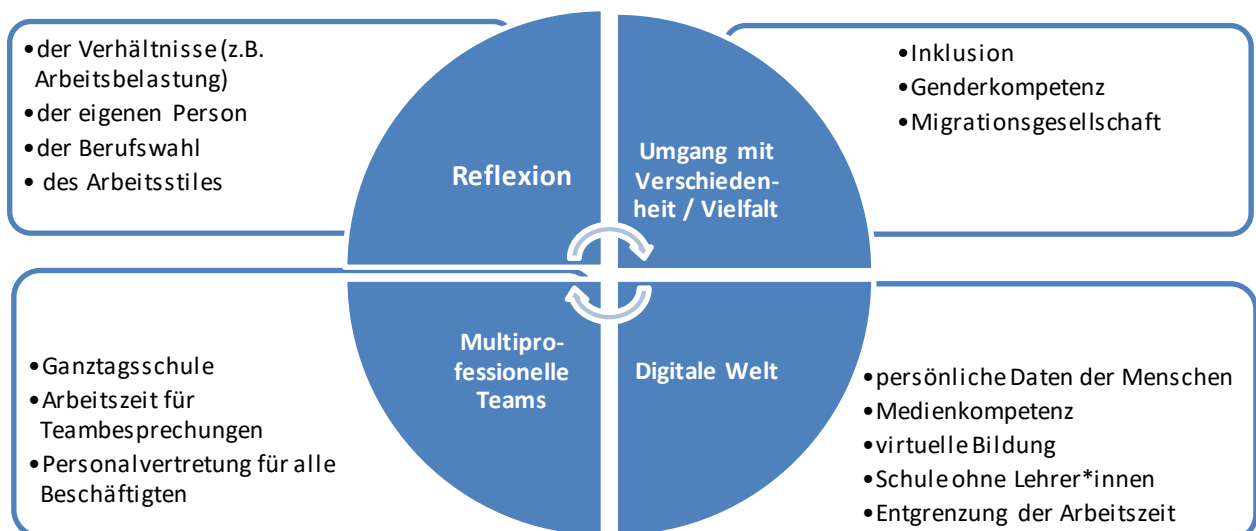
•der Verhältnisse (z.B. Arbeitsbelastung)
•der eigenen Person
•der Berufswahl
• des Arbeitsstiles

Reflexion

Umgang mit Verschiedenheit / Vielfalt

•Inklusion
•Genderkompetenz
•Migrationsgesellschaft

•Ganztagsschule
•Arbeitszeit für Teambesprechungen
•Personalvertretung für alle Beschäftigten

Multiprofessionelle Teams

Digitale Welt

•persönliche Daten der Menschen
•Medienkompetenz
•virtuelle Bildung
•Schule ohne Lehrer*innen
•Entgrenzung der Arbeitszeit